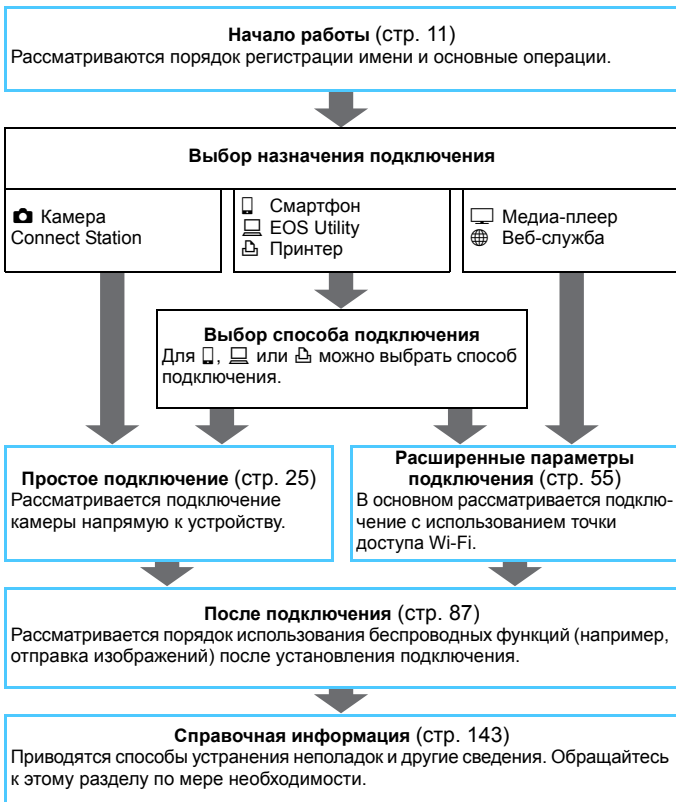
**Начало работы** (стр. 11)
Рассматриваются порядок регистрации имени и основные операции.

**Выбор назначения подключения**

Камера
Connect Station

Смартфон
EOS Utility
Принтер

Медиа-плеер
Веб-служба

**Выбор способа подключения**
Для , или можно выбрать способ подключения.

**Простое подключение** (стр. 25)
Рассматривается подключение камеры напрямую к устройству.

**Расширенные параметры подключения** (стр. 55)
В основном рассматривается подключение с использованием точки доступа Wi-Fi.

**После подключения** (стр. 87)
Рассматривается порядок использования беспроводных функций (например, отправка изображений) после установления подключения.

**Справочная информация** (стр. 143)
Приводятся способы устранения неполадок и другие сведения. Обращайтесь к этому разделу по мере необходимости.